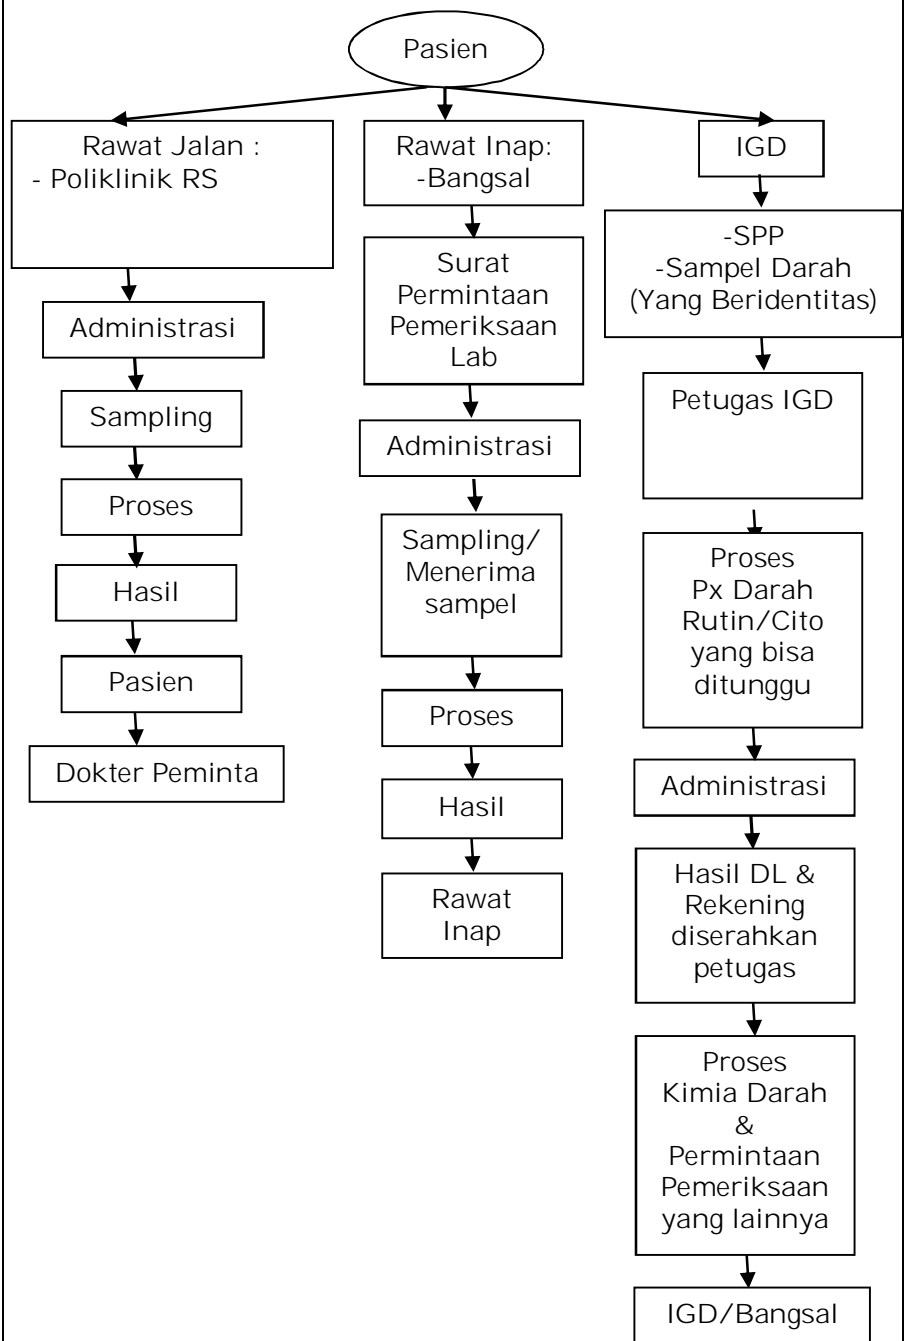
Pasien

Rawat Jalan :
- Poliklinik RS

Administrasi

Sampling

Proses

Hasil

Pasien

Dokter Peminta

Rawat Inap:
-Bangsal

Surat Permintaan Pemeriksaan Lab

Administrasi

Sampling/ Menerima sampel

Proses

Hasil

Rawat Inap

IGD

-SPP
-Sampel Darah (Yang Beridentitas)

Petugas IGD

Proses Px Darah Rutin/Cito yang bisa ditunggu

Administrasi

Hasil DL & Rekening diserahkan petugas

Proses Kimia Darah & Permintaan Pemeriksaan yang lainnya

IGD/Bangsal